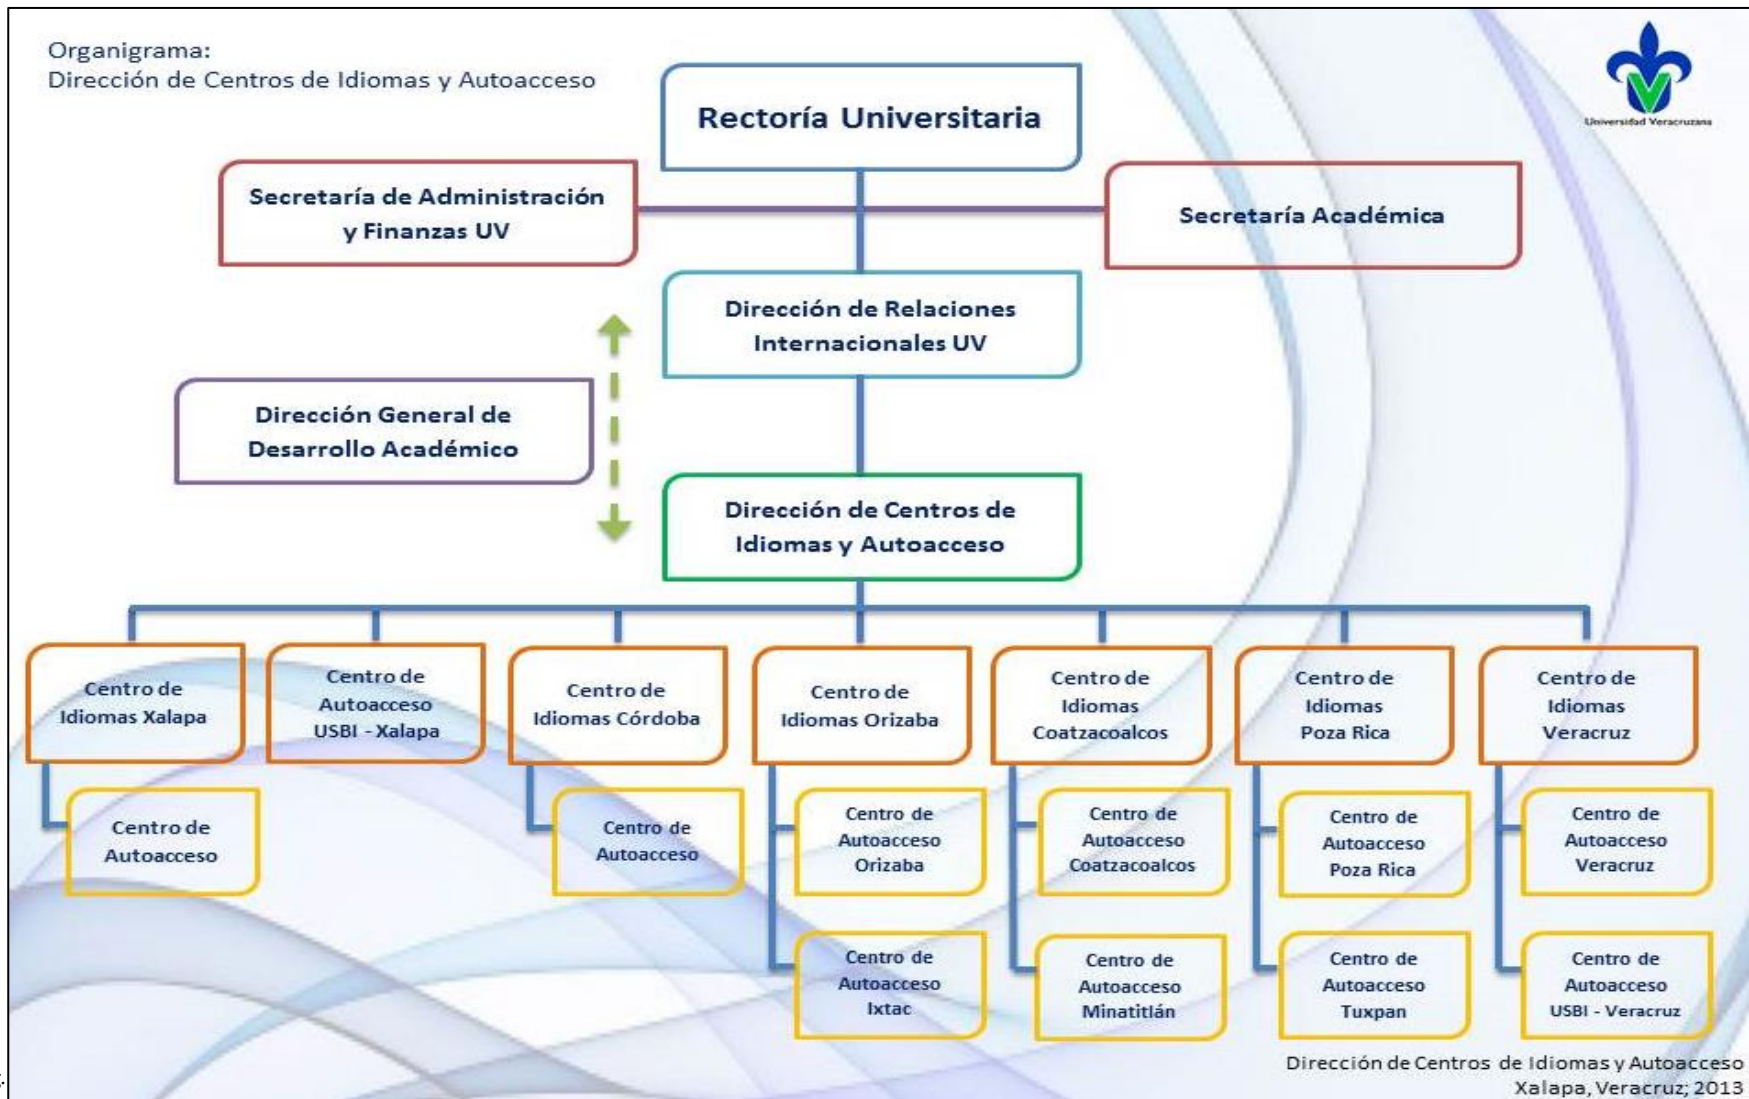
Organigrama:
Dirección de Centros de Idiomas y Autoacceso

Universidad Veracruzana

Rectoría Universitaria

Secretaría de Administración y Finanzas UV

Secretaría Académica

Dirección de Relaciones Internacionales UV

Dirección General de Desarrollo Académico

Dirección de Centros de Idiomas y Autoacceso

Centro de Idiomas Xalapa

Centro de Autoacceso

Centro de Autoacceso USBI - Xalapa

Centro de Idiomas Córdoba

Centro de Autoacceso

Centro de Idiomas Orizaba

Centro de Autoacceso Orizaba

Centro de Autoacceso Ixtac

Centro de Idiomas Coatzacoalcos

Centro de Autoacceso Coatzacoalcos

Centro de Autoacceso Minatitlán

Centro de Idiomas Poza Rica

Centro de Autoacceso Poza Rica

Centro de Autoacceso Tuxpan

Centro de Idiomas Veracruz

Centro de Autoacceso Veracruz

Centro de Autoacceso USBI - Veracruz

Dirección de Centros de Idiomas y Autoacceso
Xalapa, Veracruz; 2013